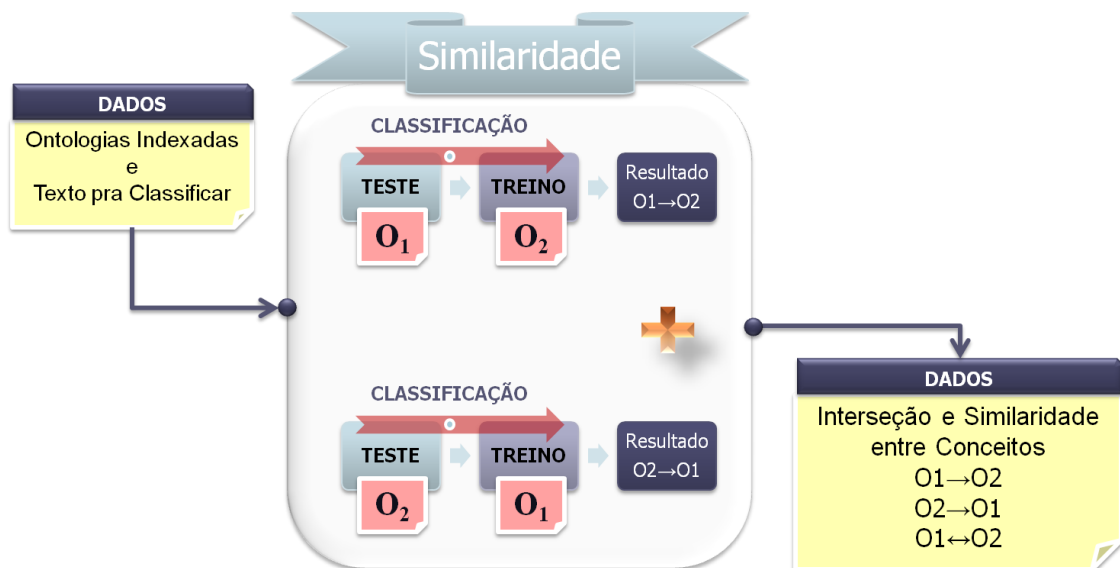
Similaridade

DADOS

Ontologias Indexadas
e
Texto pra Classificar

CLASSIFICAÇÃO

TESTE

$O_1$

TREINO

$O_2$

Resultado
O1→O2

CLASSIFICAÇÃO

TESTE

$O_2$

TREINO

$O_1$

Resultado
O2→O1

DADOS

Interseção e Similaridade entre Conceitos
O1→O2
O2→O1
O1↔O2